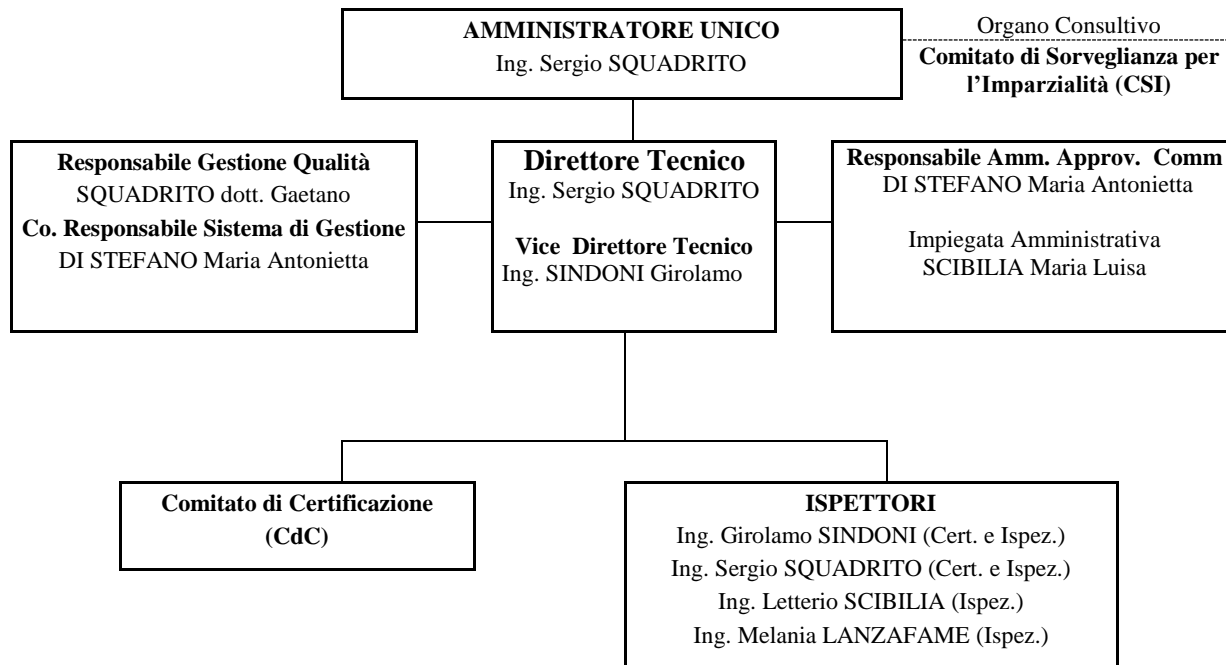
AMMINISTRATORE UNICO
Ing. Sergio SQUADRITO

Organo Consultivo
Comitato di Sorveglianza per l'Imparzialità (CSI)

Responsabile Gestione Qualità
SQUADRITO dott. Gaetano
Co. Responsabile Sistema di Gestione
DI STEFANO Maria Antonietta

Direttore Tecnico
Ing. Sergio SQUADRITO

Vice Direttore Tecnico
Ing. SINDONI Girolamo

Responsabile Amm. Approv. Comm
DI STEFANO Maria Antonietta

Impiegata Amministrativa
SCIBILIA Maria Luisa

Comitato di Certificazione
(CdC)

ISPETTORI
Ing. Girolamo SINDONI (Cert. e Ispez.)
Ing. Sergio SQUADRITO (Cert. e Ispez.)
Ing. Letterio SCIBILIA (Ispez.)
Ing. Melania LANZAFAME (Ispez.)